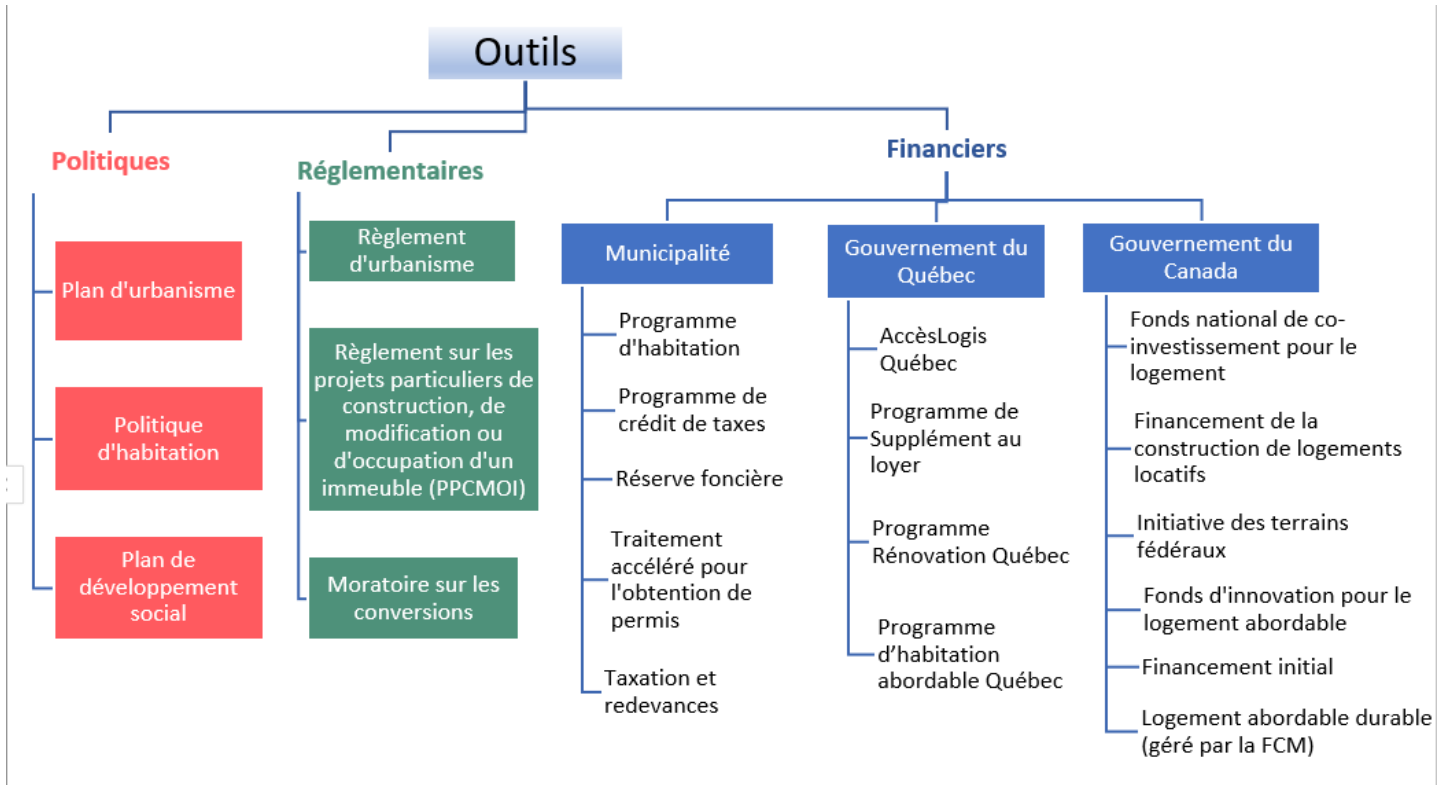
Outils

Politiques

Plan d'urbanisme

Politique d'habitation

Plan de développement social

Réglementaires

Règlement d'urbanisme

Règlement sur les projets particuliers de construction, de modification ou d'occupation d'un immeuble (PPCMOI)

Moratoire sur les conversions

Financiers

Municipalité

Programme d'habitation

Programme de crédit de taxes

Réserve foncière

Traitement accéléré pour l'obtention de permis

Taxation et redevances

Gouvernement du Québec

AccèsLogis Québec

Programme de Supplément au loyer

Programme Rénovation Québec

Programme d'habitation abordable Québec

Gouvernement du Canada

Fonds national de co-investissement pour le logement

Financement de la construction de logements locatifs

Initiative des terrains fédéraux

Fonds d'innovation pour le logement abordable

Financement initial

Logement abordable durable (géré par la FCM)